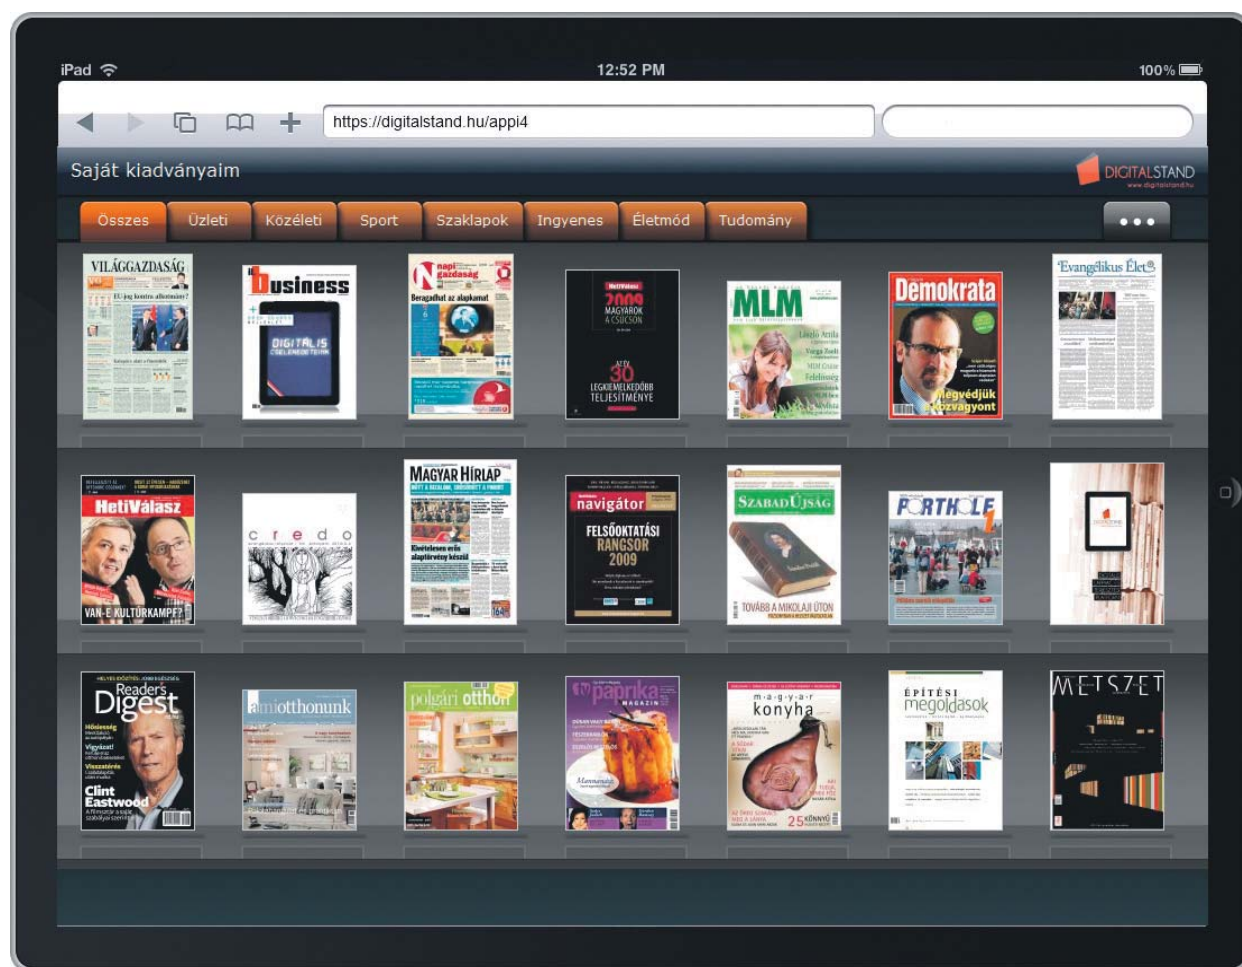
iPad 12:52 PM 100%

https://digitalstand.hu/appi4

Saját kiadványaim

DIGITALSTAND
www.digitalstand.hu

Összes Üzleti Közéleti Sport Szaklapok Ingyenes Életmód Tudomány •••

VILÁGGAZDASÁG

EU-jog kontra alkotmány?

business

DIGITÁLIS CSELEKEDETEK

napi gazdaság

Beragadhat az alapkamat

HetiVálasz

2009 MAGYAROK A CSÚCSON

AZ ÉV 30 LEGKIEMELKEDŐBB TELJESÍTMÉNYE

MLM

Demokrata

Megvédjük a közvagyont

Evangélikus Élet

HetiVálasz

VAN-E KULTÚRKAMPF?

credo

MAGYAR HÍRLAP

Kiélezett alaptörvény készül

navigátor

FELSŐOKTATÁSI RANGSOR 2009

SZABAD ÚJSÁG

TOVÁBB A MIKOLAJI ÚTON

PORTHOLE

Reader's Digest

Clint Eastwood

amiotthonunk

polgári otthon

tv paprika MAGAZIN

m-a-g-y-a-r konyha

25 KÖNYV

ÉPÍTÉSI megoldások

METSZET